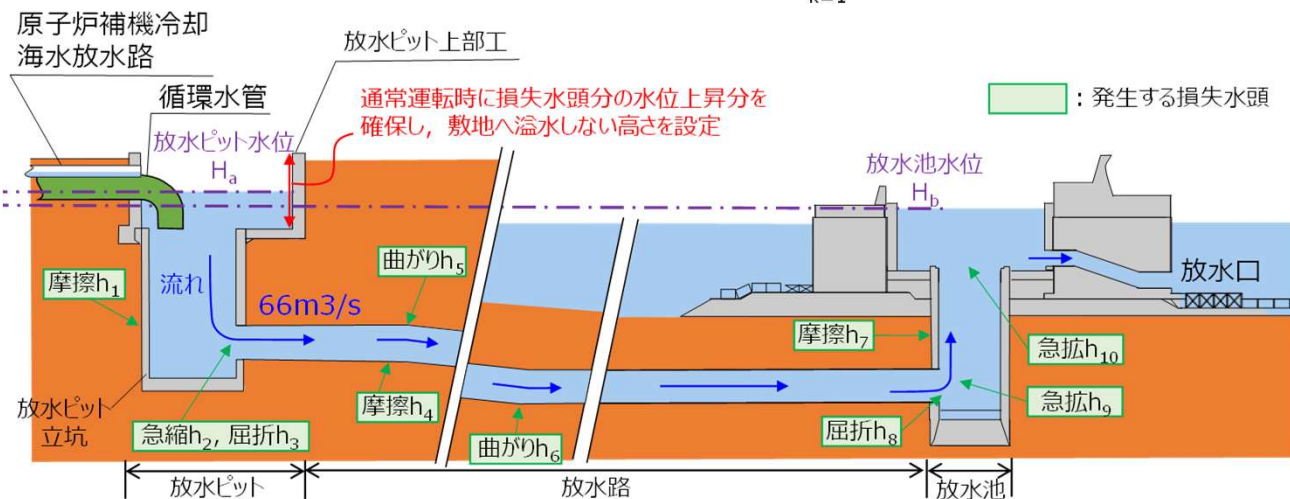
原子炉補機冷却海水放水路

循環水管

放水ピット上部工

通常運転時に損失水頭分の水位上昇分を確保し，敷地へ溢水しない高さを設定

: 発生する損失水頭

放水ピット水位 $H_a$

放水池水位 $H_b$

摩擦$h_1$

流れ

66m3/s

曲がり$h_5$

摩擦$h_4$

曲がり$h_6$

急縮$h_2$，屈折$h_3$

放水ピット立坑

摩擦$h_7$

屈折$h_8$

急拡$h_{10}$

急拡$h_9$

放水口

放水ピット

放水路

放水池